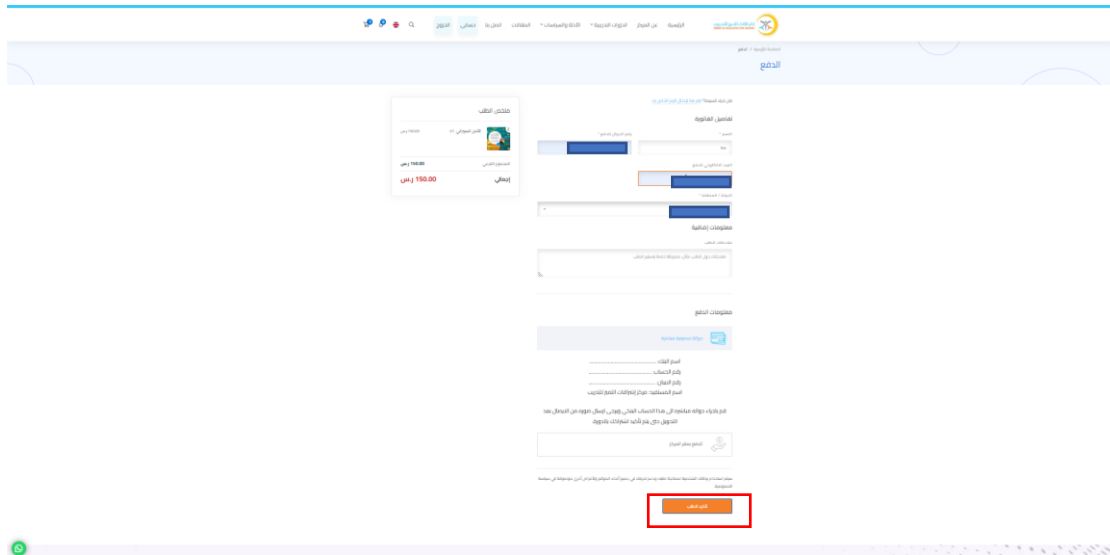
الرئيسية عن المركز الدورات التدريبية الأدلة والسياسات المقالات اتصل بنا حسابي الدخول

الصفحة الرئيسية / الدفع

الدفع

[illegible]

تفاصيل الفاتورة

الاسم *

رقم الجوال (واتس) *

البريد الإلكتروني (اختياري)

الدولة / المنطقة *

معلومات إضافية

ملاحظات الطلب

ملاحظات حول الطلب، مثال: ملحوظة خاصة بتسليم الطلب.

ملخص الطلب

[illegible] 150.00 ر.س

المجموع الفرعي 150.00 ر.س

إجمالي 150.00 ر.س

معلومات الدفع

Direct bank transfer

اسم البنك .................................
رقم الحساب .................................
رقم الآيبان .................................
اسم المستفيد: مركز إشراقات التميز للتدريب

قم بإجراء حوالة مباشرة إلى هذا الحساب البنكي ويرجى إرسال صورة من الإيصال بعد التحويل حتى يتم تأكيد اشتراكك بالدورة.

الدفع بمقر المركز

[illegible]

تأكيد الطلب